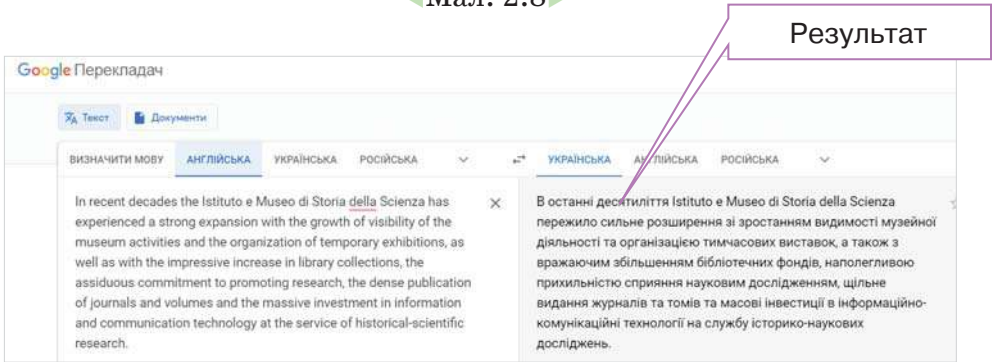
Мал. 2.8

Результат

Google Перекладач

Текст Документи

ВИЗНАЧИТИ МОВУ АНГЛІЙСЬКА УКРАЇНСЬКА РОСІЙСЬКА

УКРАЇНСЬКА АНГЛІЙСЬКА РОСІЙСЬКА

In recent decades the Istituto e Museo di Storia della Scienza has experienced a strong expansion with the growth of visibility of the museum activities and the organization of temporary exhibitions, as well as with the impressive increase in library collections, the assiduous commitment to promoting research, the dense publication of journals and volumes and the massive investment in information and communication technology at the service of historical-scientific research.

В останні десятиліття Istituto e Museo di Storia della Scienza пережило сильне розширення зі зростанням видимості музейної діяльності та організацією тимчасових виставок, а також з вражаючим збільшенням бібліотечних фондів, наполегливою прихильністю сприяння науковим дослідженням, щільне видання журналів та томів та масові інвестиції в інформаційно-комунікаційні технології на службу історико-наукових досліджень.